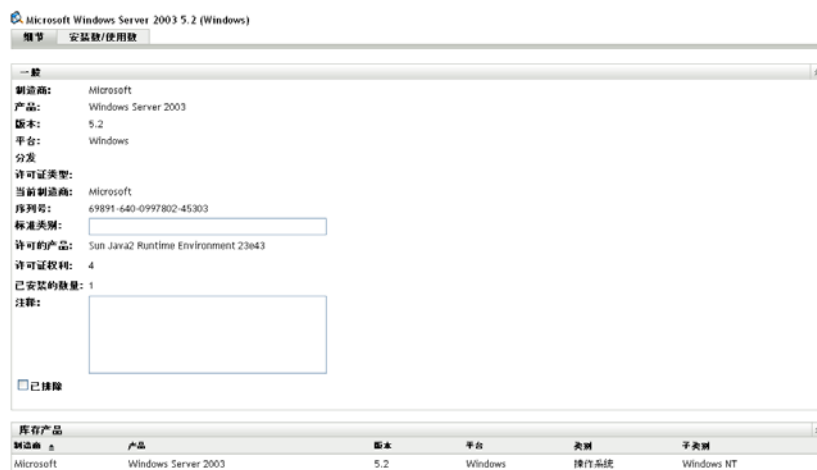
Microsoft Windows Server 2003 5.2 (Windows)

细节 安装数/使用数

一般

制造商: Microsoft
产品: Windows Server 2003
版本: 5.2
平台: Windows
分发
许可证类型:
当前制造商: Microsoft
序列号: 69891-640-0997802-45303
标准类别:
许可的产品: Sun Java2 Runtime Environment 23e43
许可证权利: 4
已安装的数量: 1
注释:

已排除

库存产品

| 制造商 | 产品 | 版本 | 平台 | 类别 | 子类别 |
|---|---|---|---|---|---|
| Microsoft | Windows Server 2003 | 5.2 | Windows | 操作系统 | Windows NT |